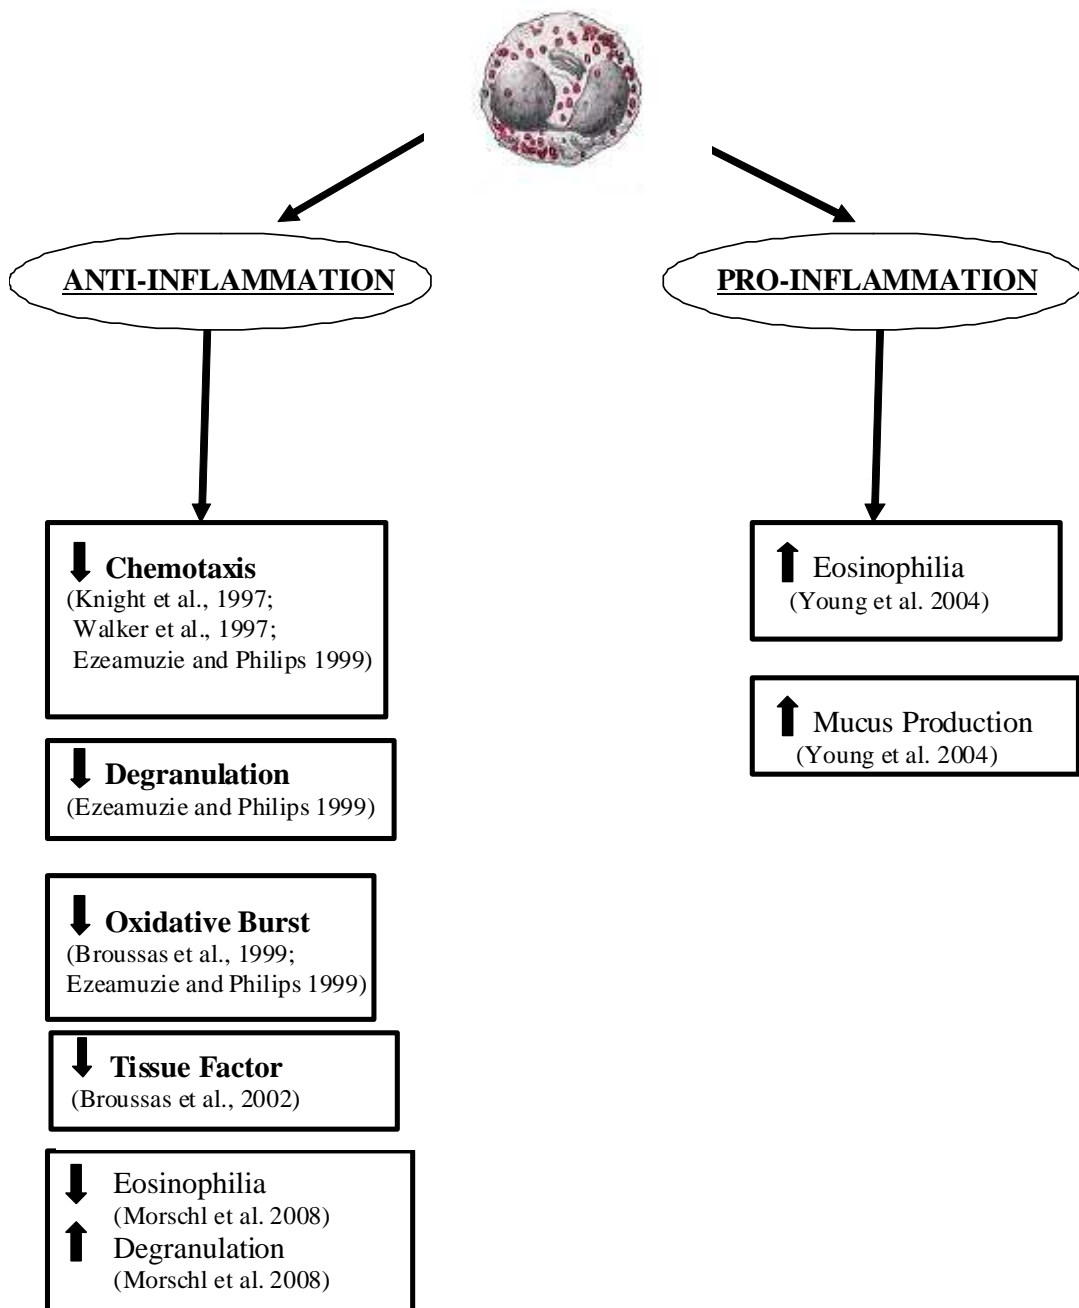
ANTI-INFLAMMATION

PRO-INFLAMMATION

↓ Chemotaxis
(Knight et al., 1997; Walker et al., 1997; Ezeamuzie and Philips 1999)

↓ Degranulation
(Ezeamuzie and Philips 1999)

↓ Oxidative Burst
(Broussas et al., 1999; Ezeamuzie and Philips 1999)

↓ Tissue Factor
(Broussas et al., 2002)

↓ Eosinophilia
(Morschl et al. 2008)
↑ Degranulation
(Morschl et al. 2008)

↑ Eosinophilia
(Young et al. 2004)

↑ Mucus Production
(Young et al. 2004)